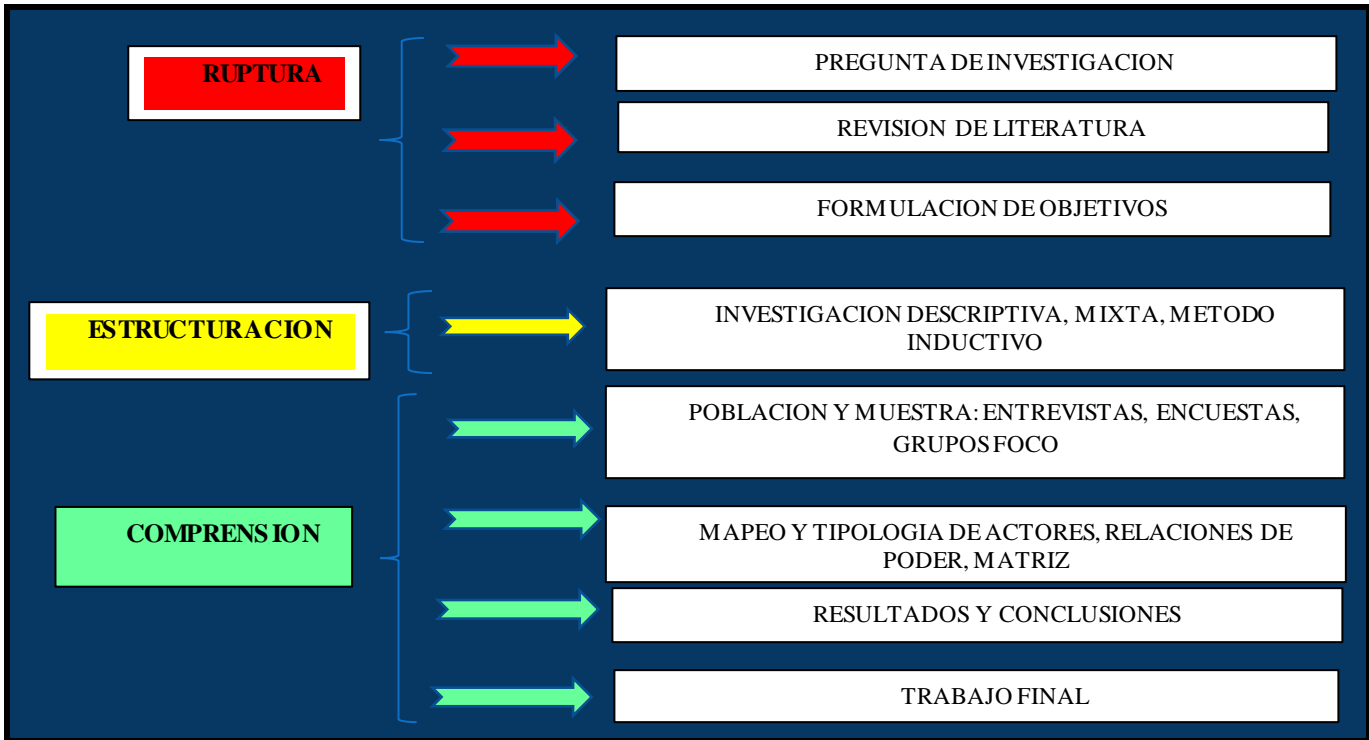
RUPTURA

PREGUNTA DE INVESTIGACION

REVISION DE LITERATURA

FORMULACION DE OBJETIVOS

ESTRUCTURACION

INVESTIGACION DESCRIPTIVA, MIXTA, METODO INDUCTIVO

COMPRENSION

POBLACION Y MUESTRA: ENTREVISTAS, ENCUESTAS, GRUPOS FOCO

MAPEO Y TIPOLOGIA DE ACTORES, RELACIONES DE PODER, MATRIZ

RESULTADOS Y CONCLUSIONES

TRABAJO FINAL